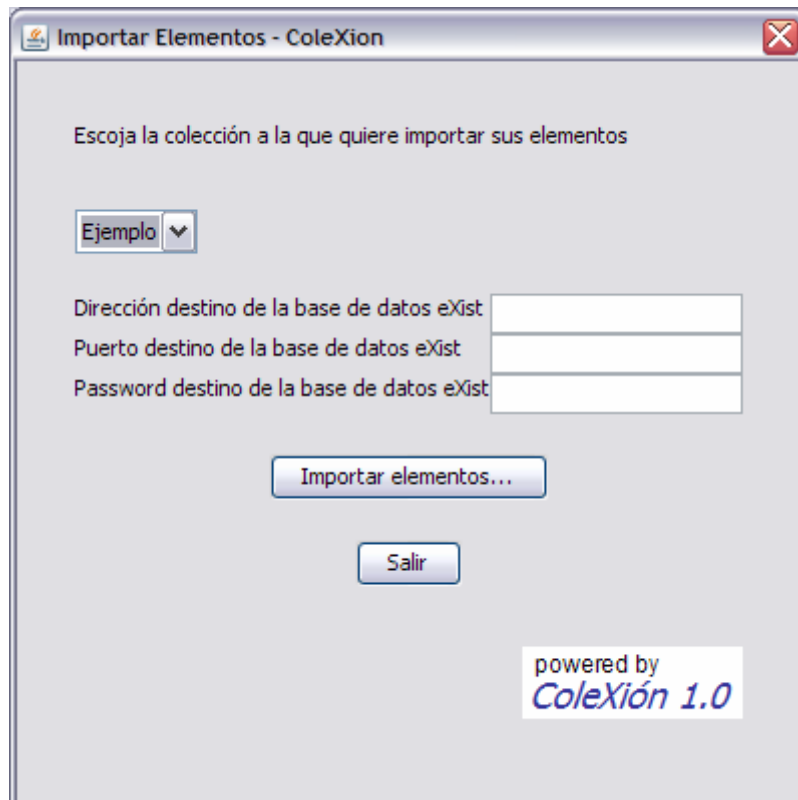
Importar Elementos - ColeXion

Escoja la colección a la que quiere importar sus elementos

Ejemplo

Dirección destino de la base de datos eXist
Puerto destino de la base de datos eXist
Password destino de la base de datos eXist

Importar elementos...

Salir

powered by
ColeXión 1.0